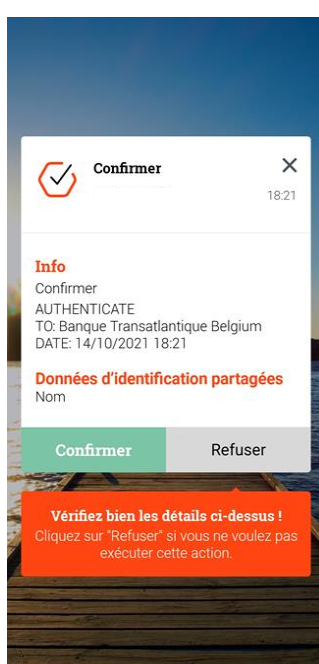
Confirmer
18:21

Info
Confirmer
AUTHENTICATE
TO: Banque Transatlantique Belgium
DATE: 14/10/2021 18:21

Données d'identification partagées
Nom

Confirmer
Refuser

Vérifiez bien les détails ci-dessus !
Cliquez sur "Refuser" si vous ne voulez pas exécuter cette action.